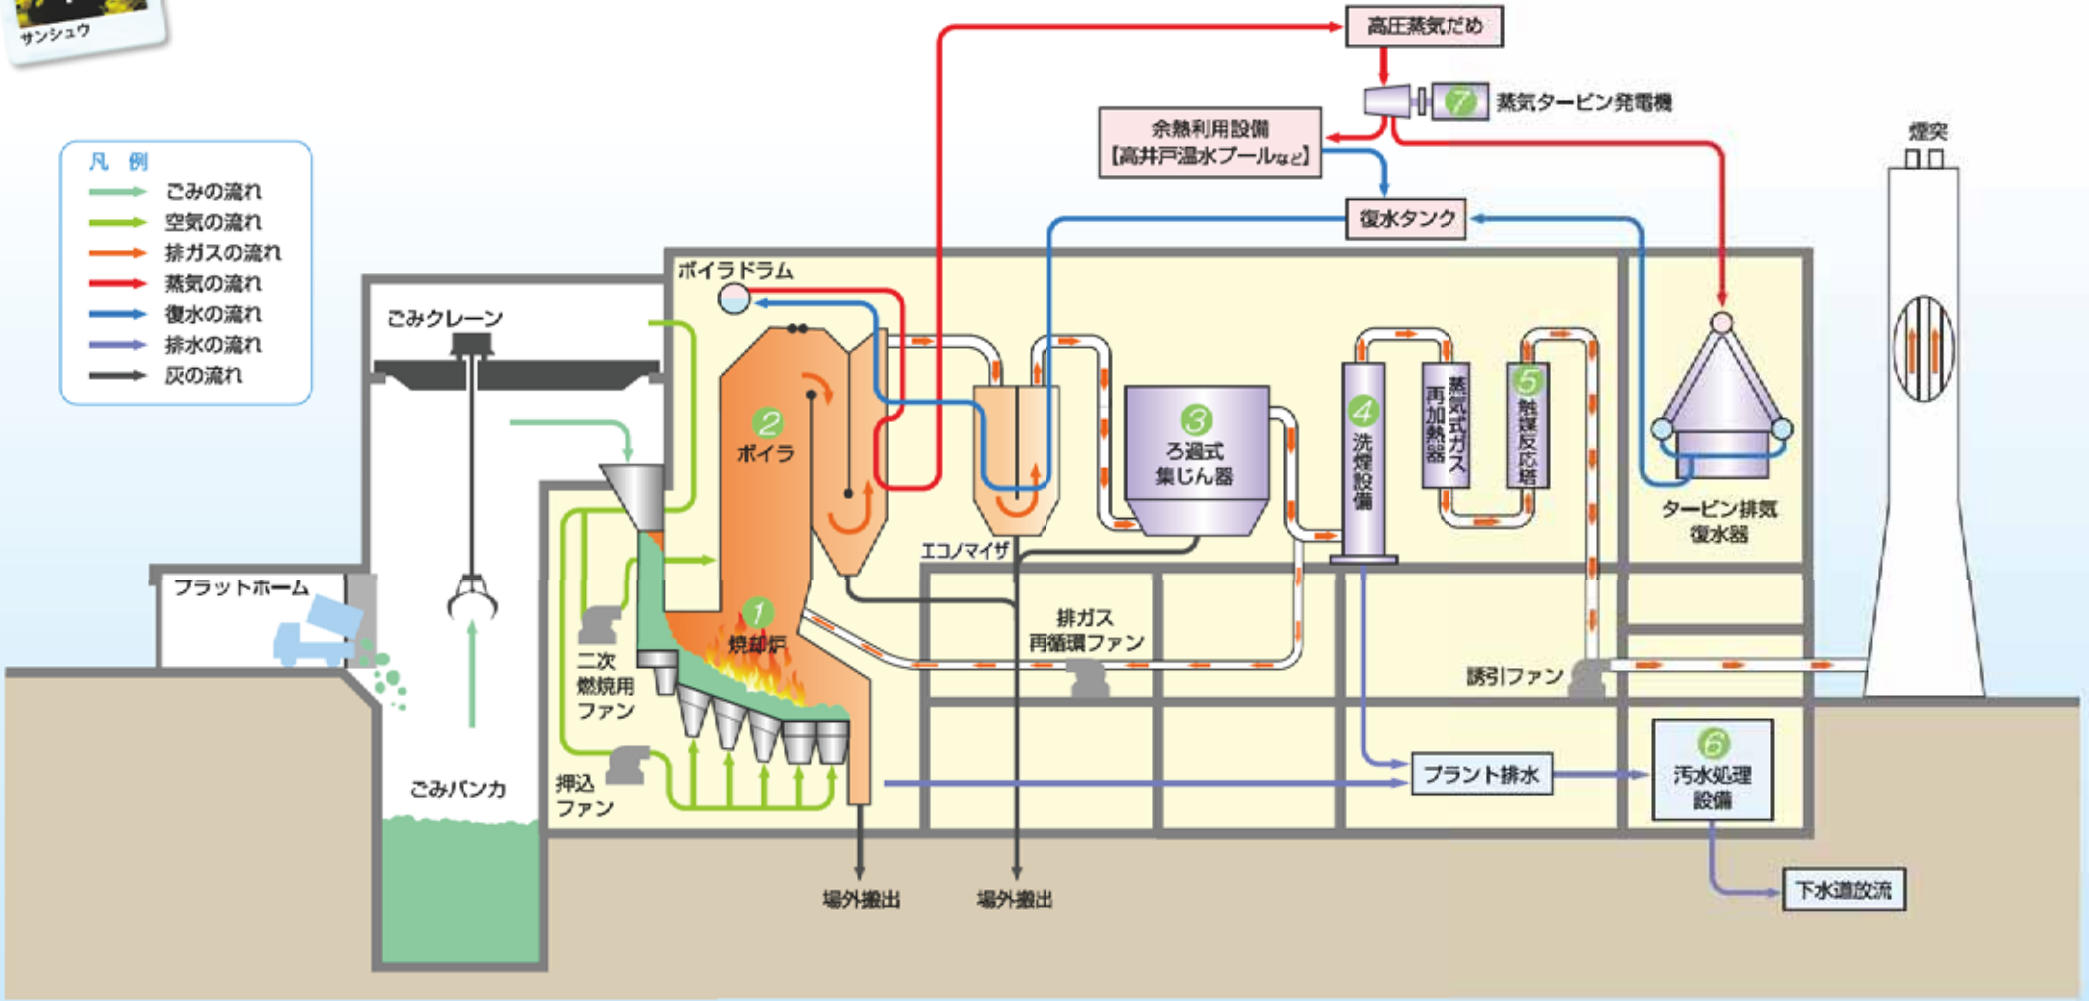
サンシュウ

凡 例
ごみの流れ
空気の流れ
排ガスの流れ
蒸気の流れ
復水の流れ
排水の流れ
灰の流れ

高圧蒸気だめ
7 蒸気タービン発電機
余熱利用設備
【高井戸温水プールなど】
復水タンク
煙突
ボイラドラム
ごみクレーン
2 ボイラ
3 ろ過式集じん器
4 洗煙設備
蒸気式ガス再加熱器
5 触媒反応塔
タービン排気復水器
エコノマイザ
フラットホーム
1 焼却炉
二次燃焼用ファン
排ガス再循環ファン
誘引ファン
押込ファン
ごみバンカ
プラント排水
6 汚水処理設備
下水道放流
場外搬出
場外搬出